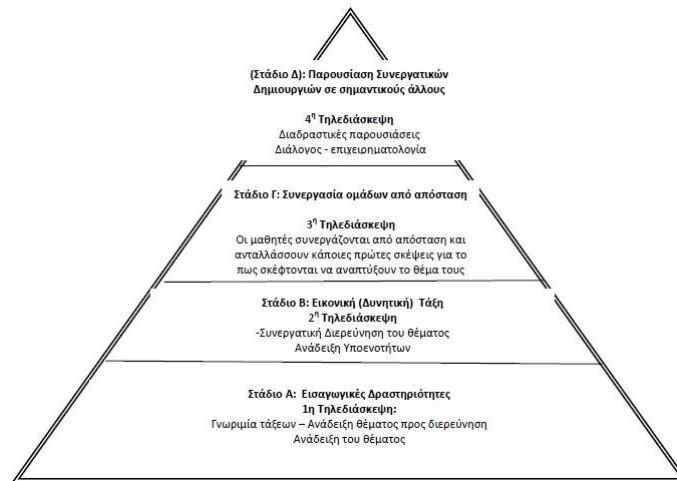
(Στάδιο Δ): Παρουσίαση Συνεργατικών Δημιουργιών σε σημαντικούς άλλους

4$^η$ Τηλεδιάσκεψη
Διαδραστικές παρουσιάσεις
Διάλογος - επιχειρηματολογία

Στάδιο Γ: Συνεργασία ομάδων από απόσταση

3$^η$ Τηλεδιάσκεψη
Οι μαθητές συνεργάζονται από απόσταση και ανταλλάσσουν κάποιες πρώτες σκέψεις για το πως σκέφτονται να αναπτύξουν το θέμα τους

Στάδιο Β: Εικονική (Δυνητική) Τάξη
2$^η$ Τηλεδιάσκεψη
-Συνεργατική Διερεύνηση του θέματος
Ανάδειξη Υποενοτήτων

Στάδιο Α: Εισαγωγικές Δραστηριότητες
1η Τηλεδιάσκεψη:
Γνωριμία τάξεων – Ανάδειξη θέματος προς διερεύνηση
Ανάδειξη του θέματος